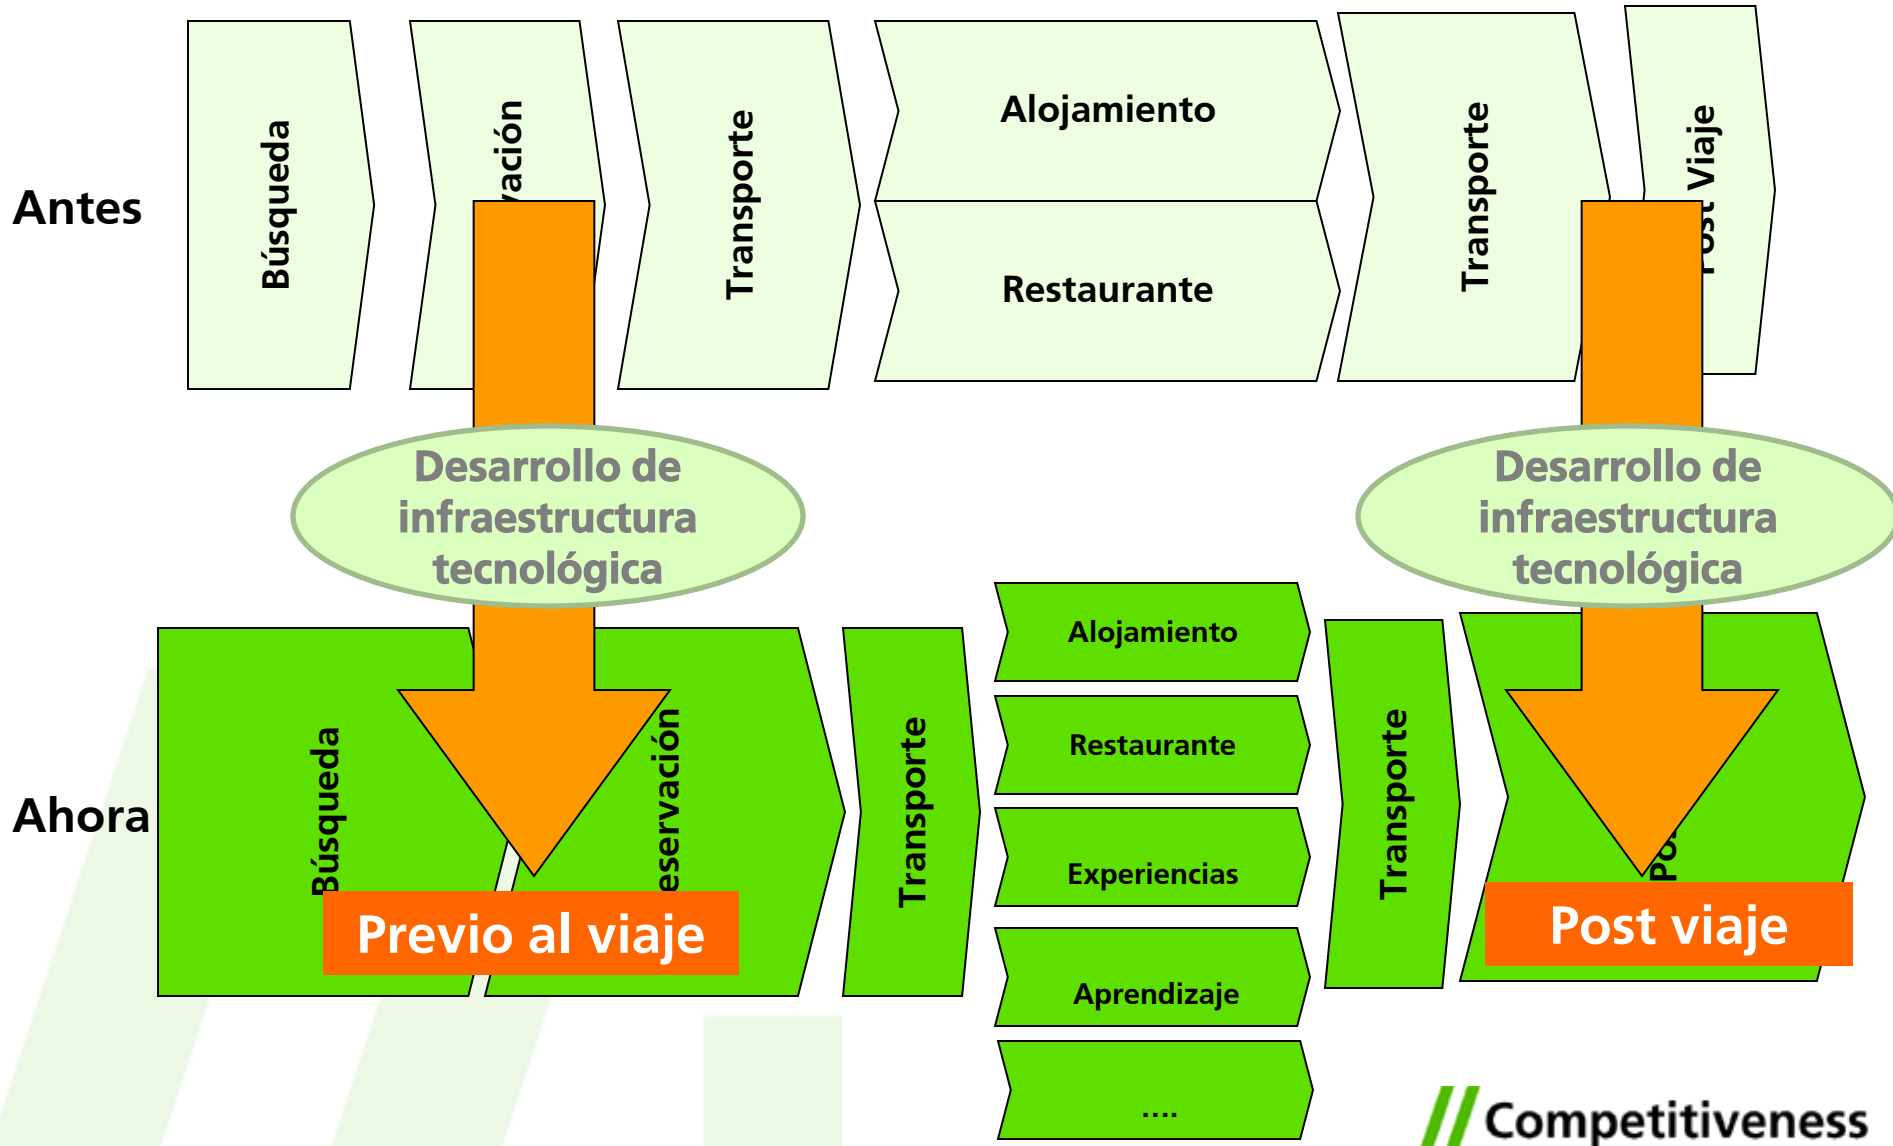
Antes

Búsqueda

ación

Transporte

Alojamiento

Restaurante

Transporte

ost Viaje

Desarrollo de infraestructura tecnológica

Desarrollo de infraestructura tecnológica

Ahora

Búsqueda

eservación

Transporte

Alojamiento

Restaurante

Experiencias

Aprendizaje

....

Transporte

Po

Previo al viaje

Post viaje

// Competitiveness